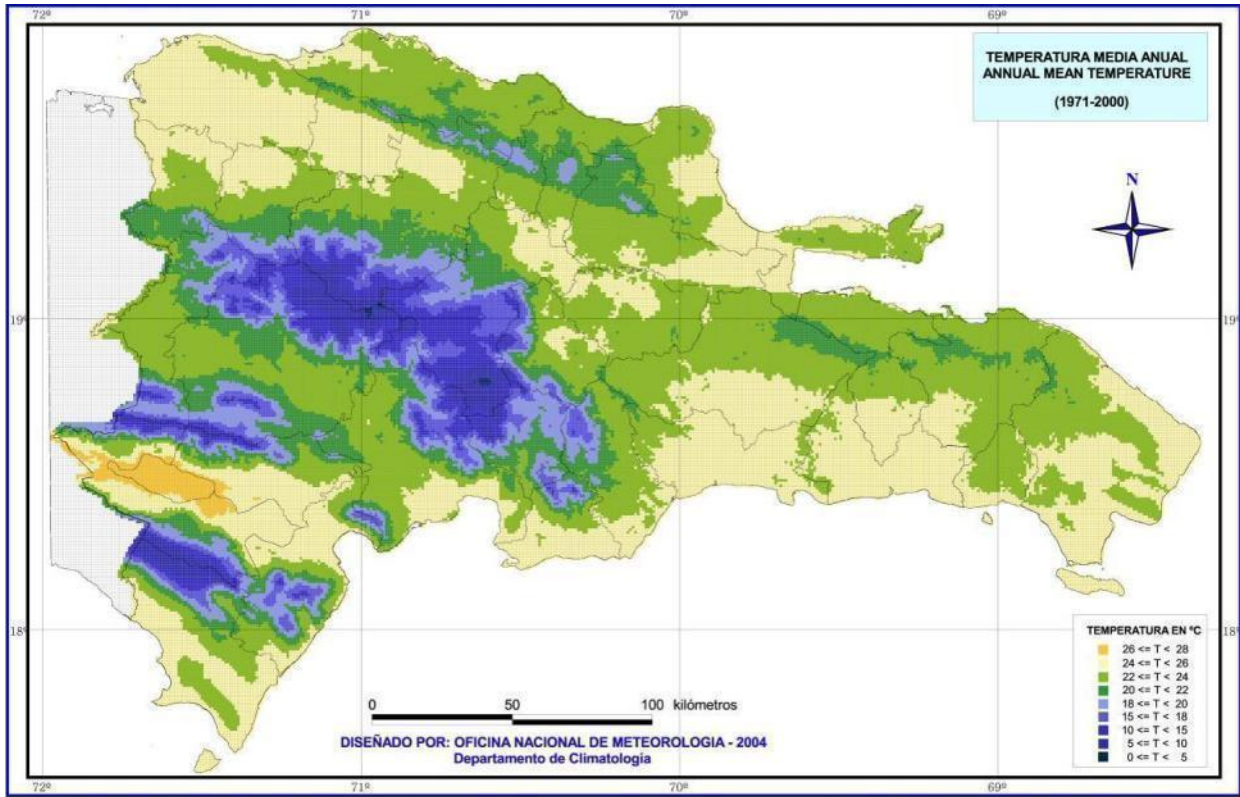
72º 71º 70º 69º

TEMPERATURA MEDIA ANUAL
ANNUAL MEAN TEMPERATURE

(1971-2000)

N

19º 19º

18º 18º

TEMPERATURA EN ºC

26 <= T < 28
24 <= T < 26
22 <= T < 24
20 <= T < 22
18 <= T < 20
15 <= T < 18
10 <= T < 15
5 <= T < 10
0 <= T < 5

0 50 100 kilómetros

DISEÑADO POR: OFICINA NACIONAL DE METEOROLOGIA - 2004
Departamento de Climatología

72º 71º 70º 69º